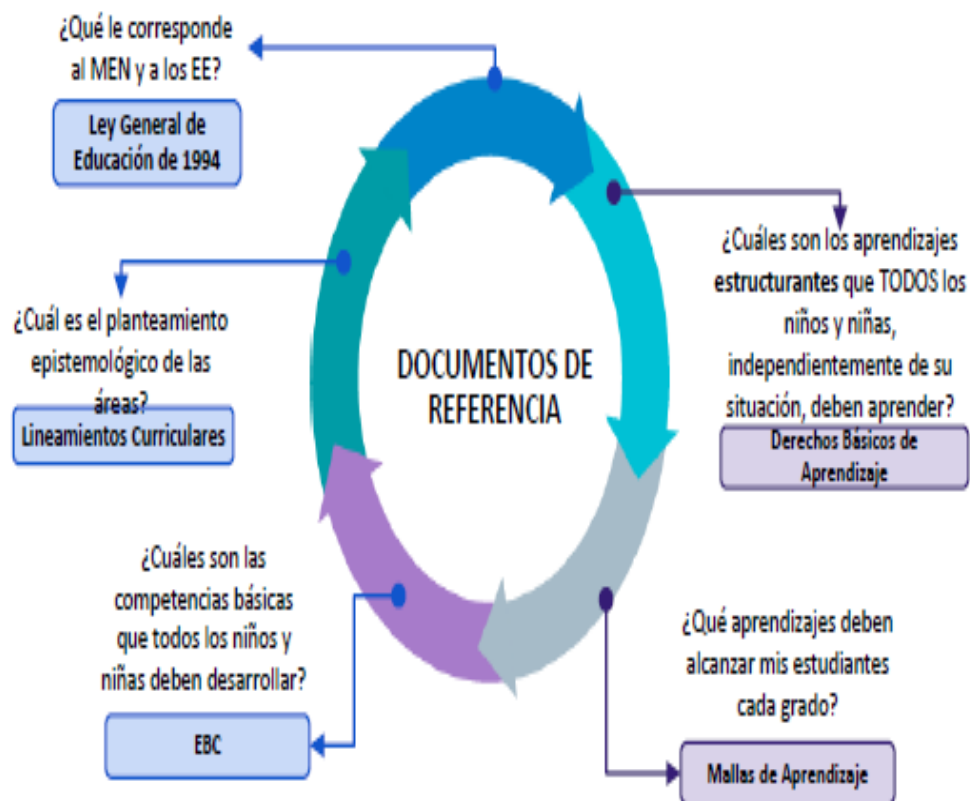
¿Qué le corresponde al MEN y a los EE?

Ley General de Educación de 1994

¿Cuáles son los aprendizajes estructurantes que TODOS los niños y niñas, independientemente de su situación, deben aprender?

Derechos Básicos de Aprendizaje

¿Cuál es el planteamiento epistemológico de las áreas?

Lineamientos Curriculares

DOCUMENTOS DE REFERENCIA

¿Cuáles son las competencias básicas que todos los niños y niñas deben desarrollar?

EBC

¿Qué aprendizajes deben alcanzar mis estudiantes cada grado?

Mallas de Aprendizaje